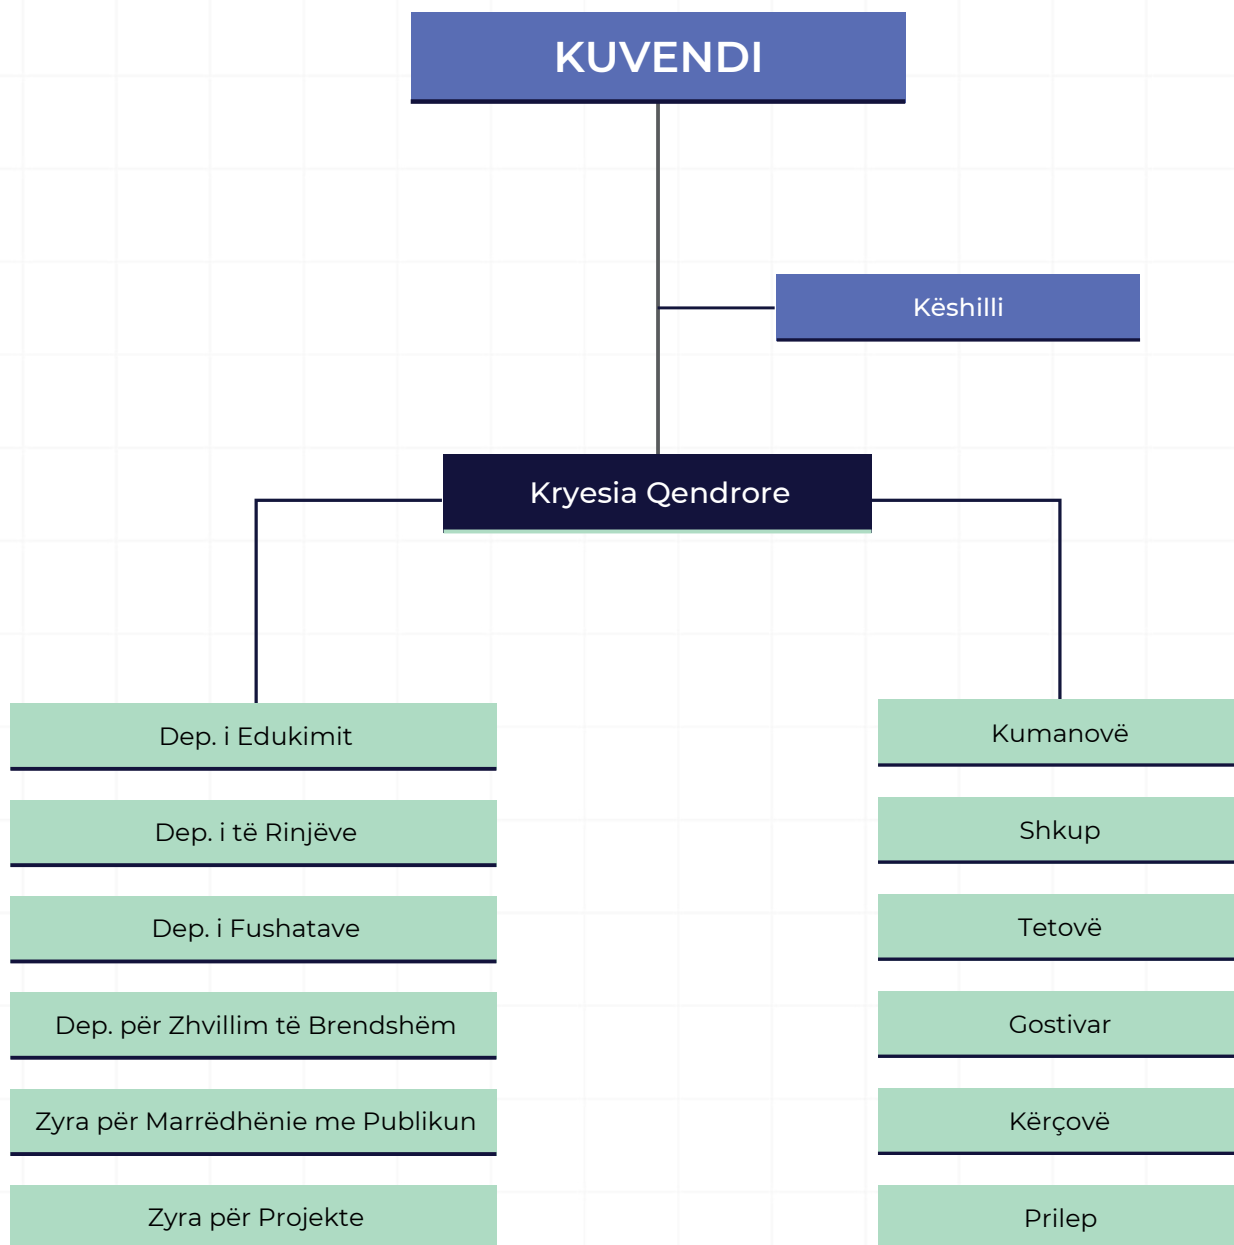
KUVENDI

Këshilli

Kryesia Qendrore

Dep. i Edukimit

Dep. i të Rinjëve

Dep. i Fushatave

Dep. për Zhvillim të Brendshëm

Zyra për Marrëdhënie me Publikun

Zyra për Projekte

Kumanovë

Shkup

Tetovë

Gostivar

Kërçovë

Prilep